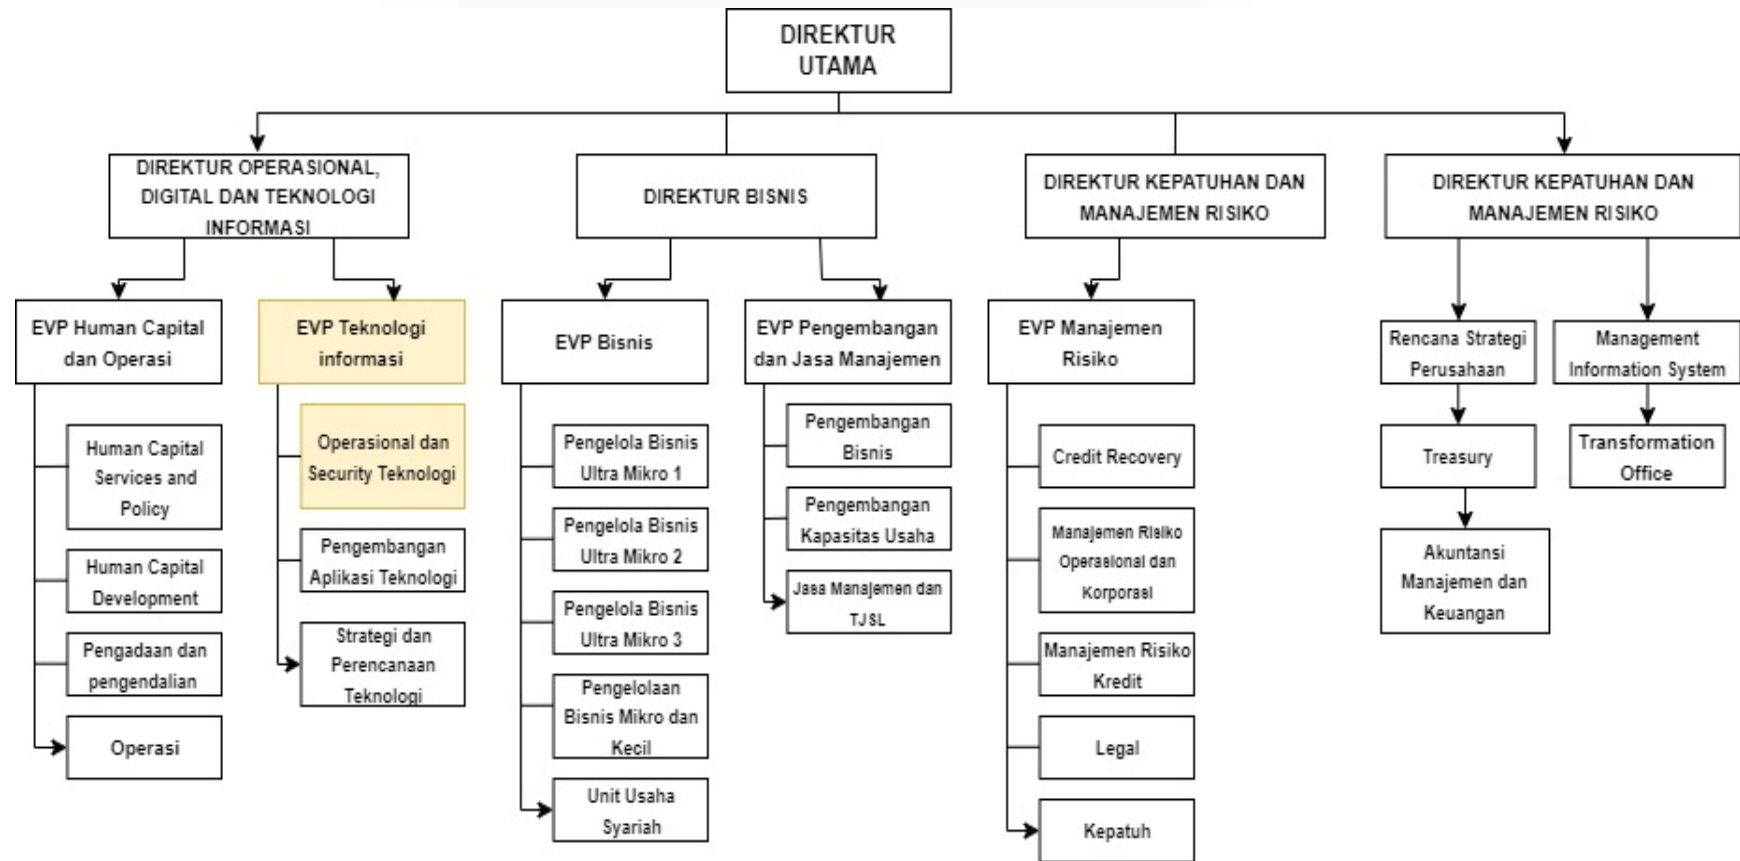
DIREKTUR UTAMA

DIREKTUR OPERASIONAL, DIGITAL DAN TEKNOLOGI INFORMASI

DIREKTUR BISNIS

DIREKTUR KEPATUHAN DAN MANAJEMEN RISIKO

DIREKTUR KEPATUHAN DAN MANAJEMEN RISIKO

EVP Human Capital dan Operasi

Human Capital Services and Policy

Human Capital Development

Pengadaan dan pengendalian

Operasi

EVP Teknologi informasi

Operasional dan Security Teknologi

Pengembangan Aplikasi Teknologi

Strategi dan Perencanaan Teknologi

EVP Bisnis

Pengelola Bisnis Ultra Mikro 1

Pengelola Bisnis Ultra Mikro 2

Pengelola Bisnis Ultra Mikro 3

Pengelolaan Bisnis Mikro dan Kecil

Unit Usaha Syariah

EVP Pengembangan dan Jasa Manajemen

Pengembangan Bisnis

Pengembangan Kapasitas Usaha

Jasa Manajemen dan TJSL

EVP Manajemen Risiko

Credit Recovery

Manajemen Risiko Operasional dan Korporasi

Manajemen Risiko Kredit

Legal

Kepatuh

Rencana Strategi Perusahaan

Treasury

Akuntansi Manajemen dan Keuangan

Management Information System

Transformation Office